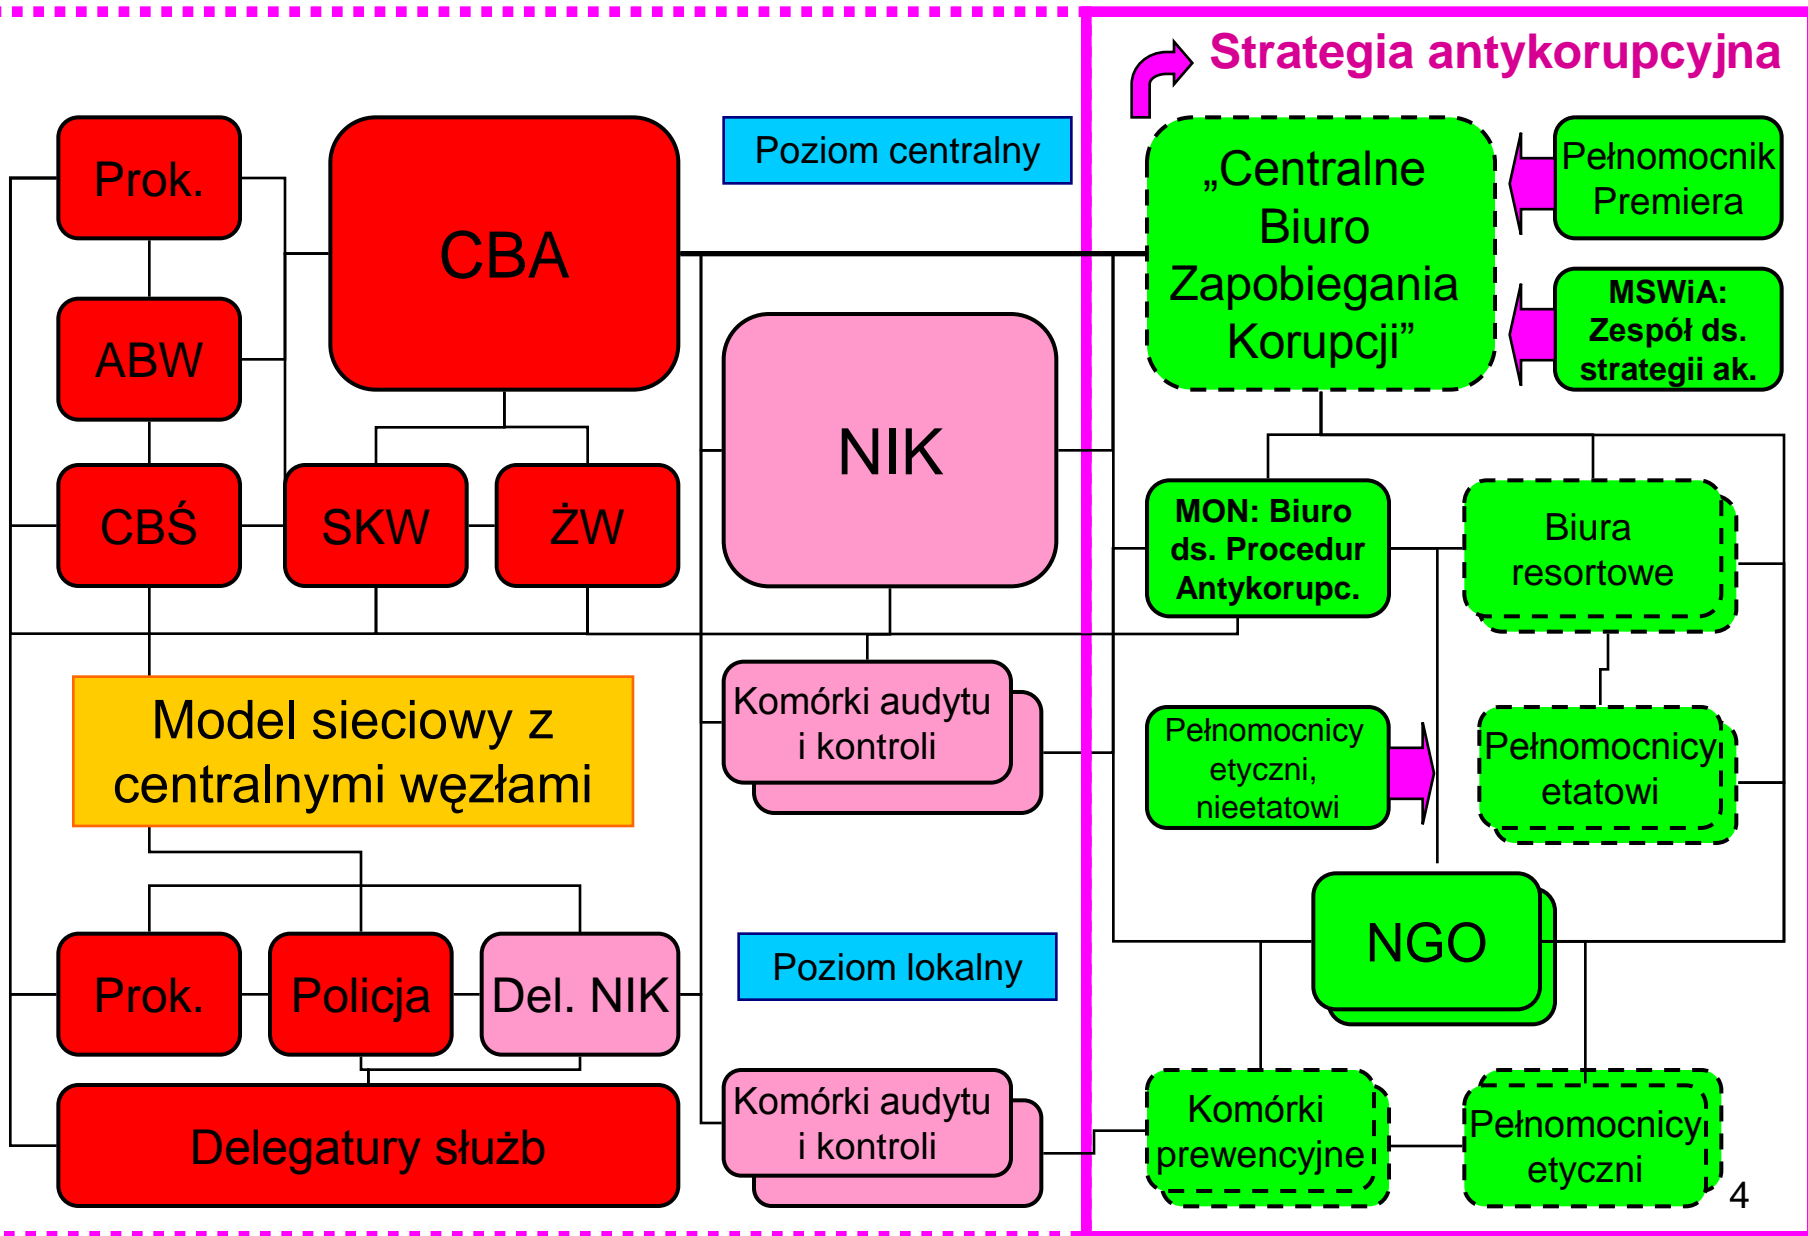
Strategia antykorupcyjna

Prok.

CBA

Poziom centralny

„Centralne Biuro Zapobiegania Korupcji”

Pełnomocnik Premiera

MSWiA: Zespół ds. strategii ak.

ABW

NIK

CBŚ

SKW

ŻW

MON: Biuro ds. Procedur Antykorupc.

Biura resortowe

Model sieciowy z centralnymi węzłami

Komórki audytu i kontroli

Pełnomocnicy etyczni, nieetatowi

Pełnomocnicy etatowi

NGO

Poziom lokalny

Prok.

Policja

Del. NIK

Delegatury służb

Komórki audytu i kontroli

Komórki prewencyjne

Pełnomocnicy etyczni

4